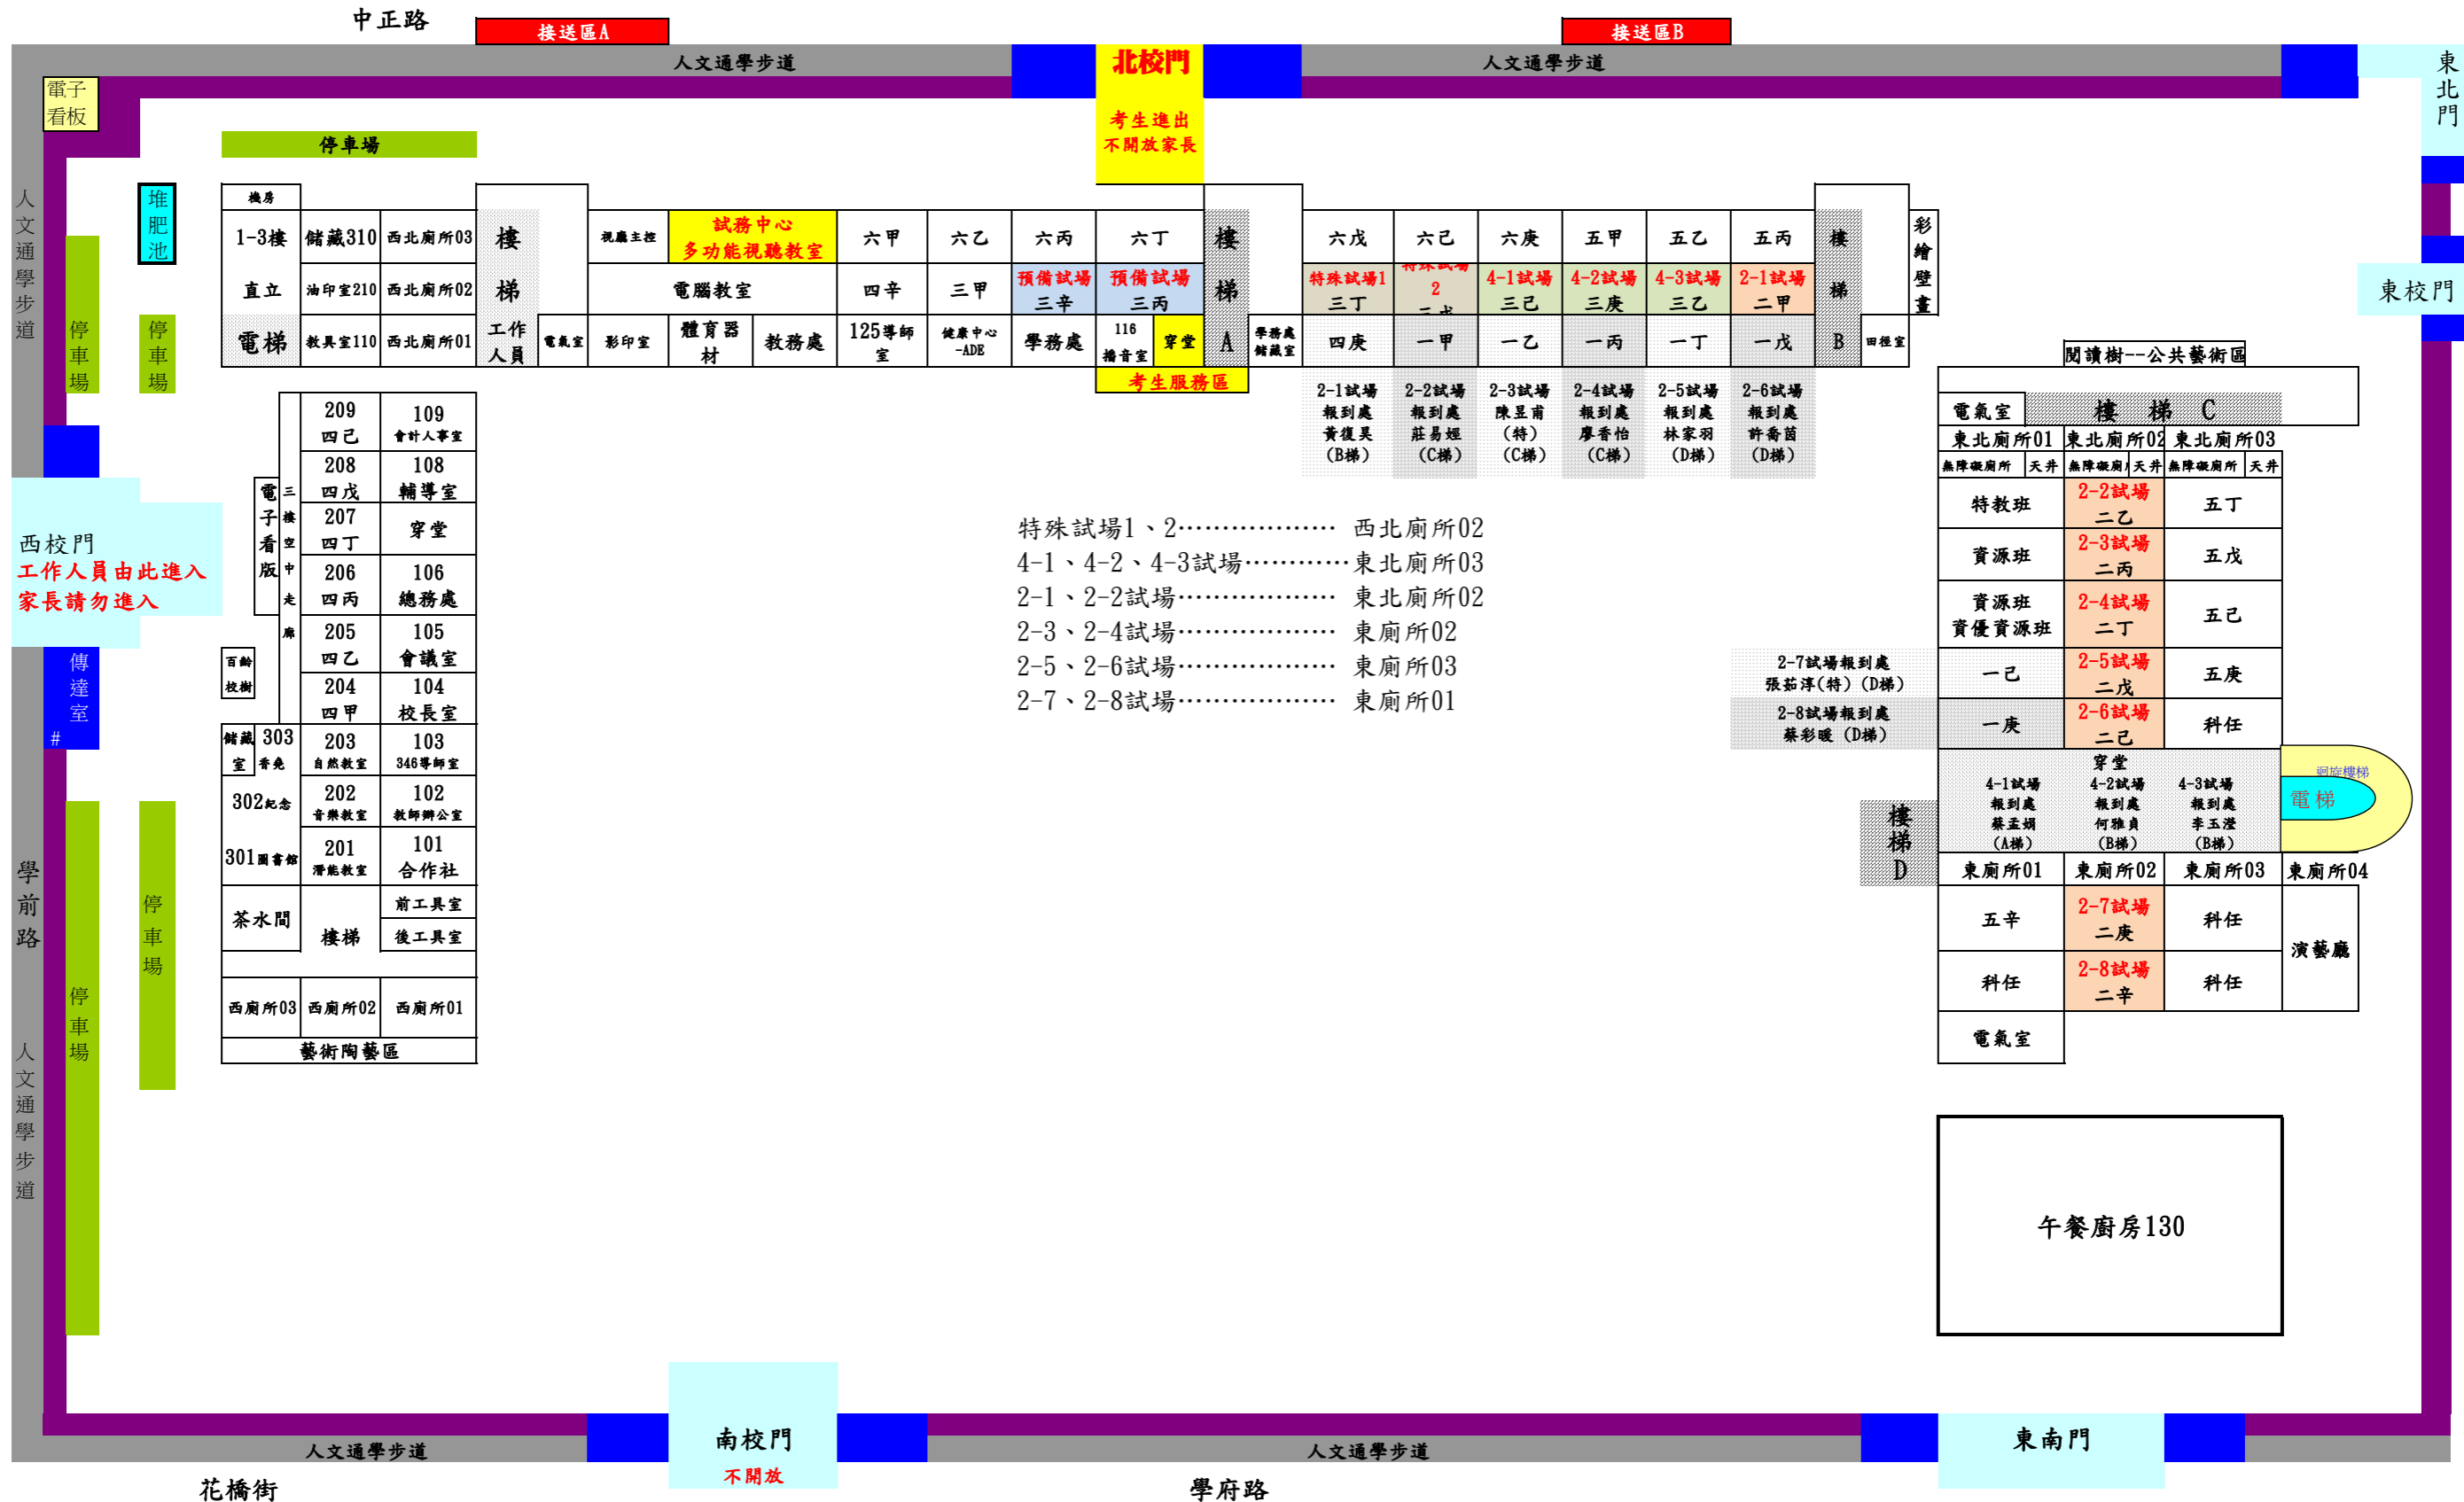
中正路

接送區A

接送區B

人文通學步道

北校門

人文通學步道

東北門

電子看板

停車場

考生進出
不開放家長

人文通學步道

堆肥池

停車場

停車場

機房

1-3樓

儲藏310

西北廁所03

樓梯

視廳主控

試務中心
多功能視聽教室

六甲

六乙

六丙

六丁

樓梯

六戊

六己

六庚

五甲

五乙

五丙

樓梯

彩繪壁畫

直立

油印室210

西北廁所02

電腦教室

四辛

三甲

預備試場
三辛

預備試場
三丙

特殊試場1
三丁

特殊試場2
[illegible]

4-1試場
三己

4-2試場
三庚

4-3試場
三乙

2-1試場
二甲

東校門

電梯

教具室110

西北廁所01

工作人員

電氣室

影印室

體育器材

教務處

125導師室

健康中心-ADE

學務處

116播音室

穿堂

A

學務處儲藏室

四庚

一甲

一乙

一丙

一丁

一戊

B

回收室

閱讀樹--公共藝術區

考生服務區

2-1試場報到處黃復昊(B梯)

2-2試場報到處莊易娌(C梯)

2-3試場陳昱甫(特)(C梯)

2-4試場報到處廖香怡(C梯)

2-5試場報到處林家羽(D梯)

2-6試場報到處許喬茵(D梯)

電氣室

樓梯 C

東北廁所01

東北廁所02

東北廁所03

無障礙廁所

天井

無障礙廁所

天井

無障礙廁所

天井

209
四己

109
會計人事室

208
四戊

108
輔導室

電子看版

三樓空中走廊

207
四丁

穿堂

206
四丙

106
總務處

205
四乙

105
會議室

百齡校樹

204
四甲

104
校長室

儲藏室

303
香党

203
自然教室

103
346導師室

302紀念

202
音樂教室

102
教師辦公室

301圖書館

201
潛能教室

101
合作社

茶水間

樓梯

前工具室

後工具室

西廁所03

西廁所02

西廁所01

藝術陶藝區

西校門
工作人員由此進入
家長請勿進入

傳達室
#

學前路

停車場

停車場

人文通學步道

特殊試場1、2………………… 西北廁所02
4-1、4-2、4-3試場………… 東北廁所03
2-1、2-2試場……………… 東北廁所02
2-3、2-4試場……………… 東廁所02
2-5、2-6試場……………… 東廁所03
2-7、2-8試場……………… 東廁所01

特教班

2-2試場
二乙

五丁

資源班

2-3試場
二丙

五戊

資源班
資優資源班

2-4試場
二丁

五己

2-7試場報到處
張茹淳(特)(D梯)

一己

2-5試場
二戊

五庚

2-8試場報到處
蔡彩暖(D梯)

一庚

2-6試場
二己

科任

穿堂

4-1試場報到處蔡孟娟(A梯)

4-2試場報到處何雅貞(B梯)

4-3試場報到處李玉滢(B梯)

迴旋樓梯

電梯

樓梯 D

東廁所01

東廁所02

東廁所03

東廁所04

五辛

2-7試場
二庚

科任

演藝廳

科任

2-8試場
二辛

科任

電氣室

午餐廚房130

人文通學步道

南校門
不開放

人文通學步道

東南門

花橋街

學府路